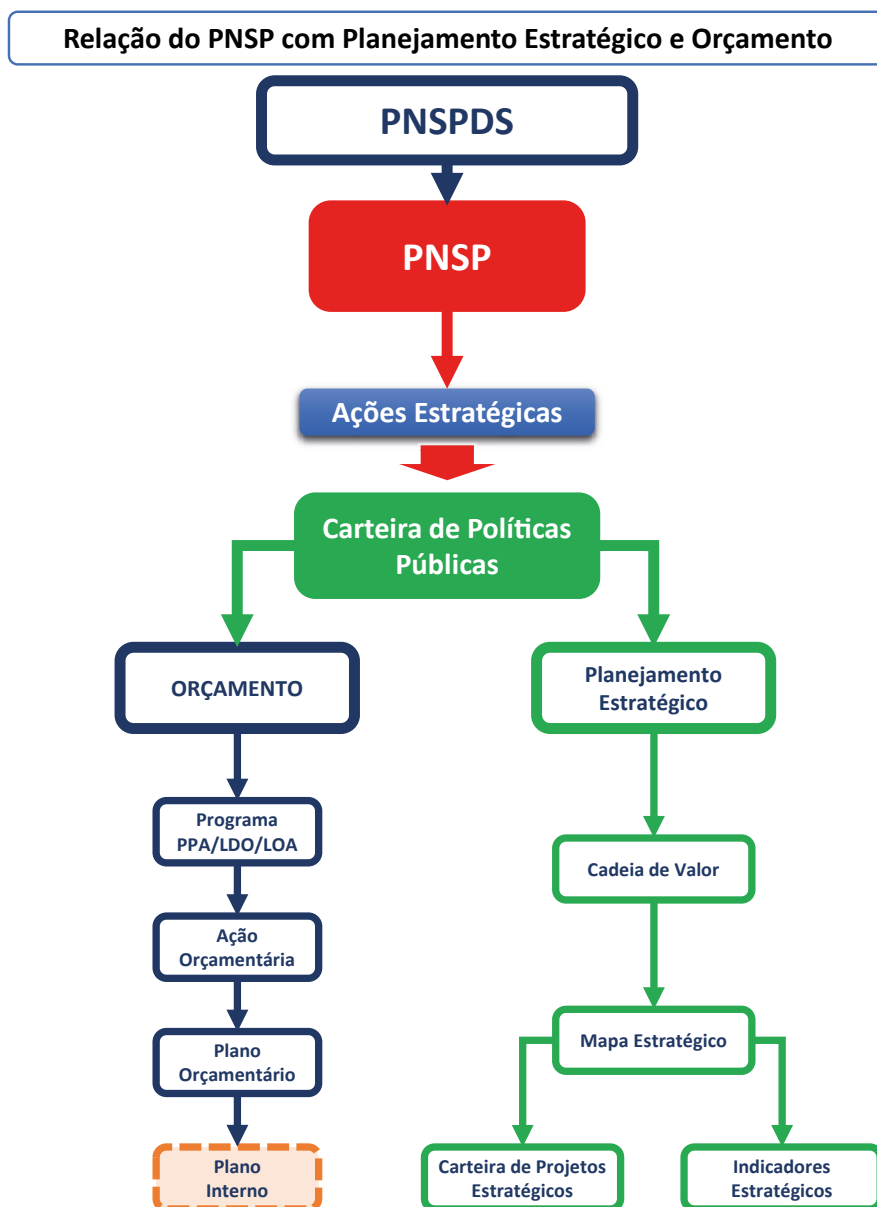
Relação do PNSP com Planejamento Estratégico e Orçamento

PNSPDS

PNSP

Ações Estratégicas

Carteira de Políticas Públicas

ORÇAMENTO

Programa PPA/LDO/LOA

Ação Orçamentária

Plano Orçamentário

Plano Interno

Planejamento Estratégico

Cadeia de Valor

Mapa Estratégico

Carteira de Projetos Estratégicos

Indicadores Estratégicos